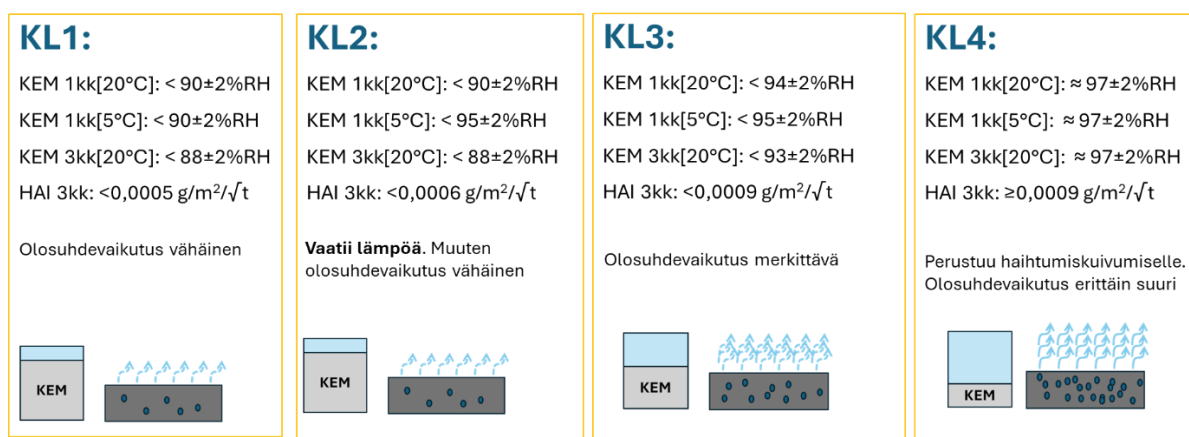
KL1:

KEM 1kk[20°C]: < 90±2%RH

KEM 1kk[5°C]: < 90±2%RH

KEM 3kk[20°C]: < 88±2%RH

HAI 3kk: <0,0005 g/m$^2$/√t

Olosuhdevaikutus vähäinen

KEM

KL2:

KEM 1kk[20°C]: < 90±2%RH

KEM 1kk[5°C]: < 95±2%RH

KEM 3kk[20°C]: < 88±2%RH

HAI 3kk: <0,0006 g/m$^2$/√t

Vaatii lämpöä. Muuten olosuhdevaikutus vähäinen

KEM

KL3:

KEM 1kk[20°C]: < 94±2%RH

KEM 1kk[5°C]: < 95±2%RH

KEM 3kk[20°C]: < 93±2%RH

HAI 3kk: <0,0009 g/m$^2$/√t

Olosuhdevaikutus merkittävä

KEM

KL4:

KEM 1kk[20°C]: ≈ 97±2%RH

KEM 1kk[5°C]: ≈ 97±2%RH

KEM 3kk[20°C]: ≈ 97±2%RH

HAI 3kk: ≥0,0009 g/m$^2$/√t

Perustuu haihtumiskuivumiselle. Olosuhdevaikutus erittäin suuri

KEM